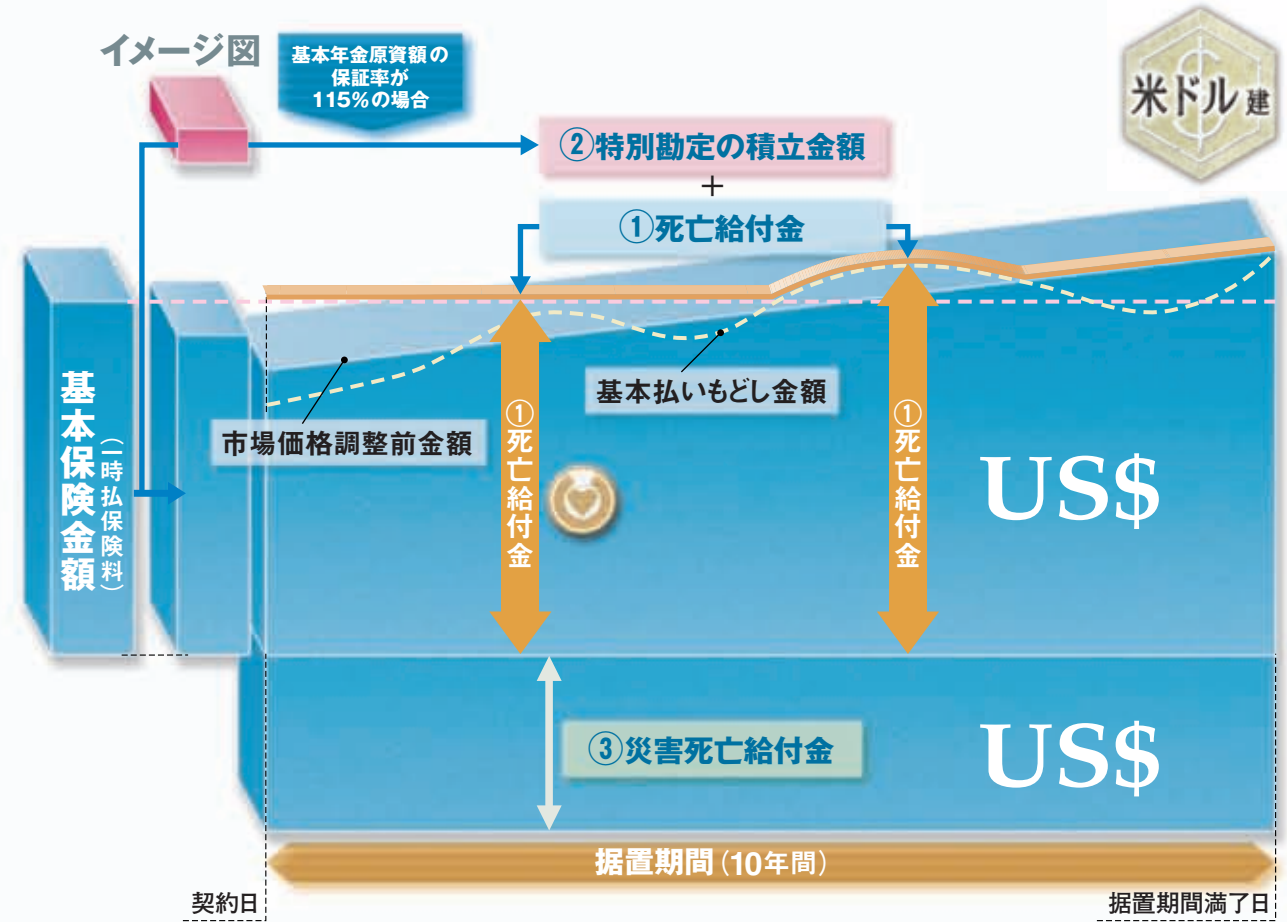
イメージ図

基本年金原資額の保証率が115%の場合

米ドル建

②特別勘定の積立金額
+
①死亡給付金

基本保険金額（一時払保険料）

市場価格調整前金額

基本払いもどし金額

①死亡給付金

①死亡給付金

US$

③災害死亡給付金

US$

据置期間（10年間）

契約日

据置期間満了日